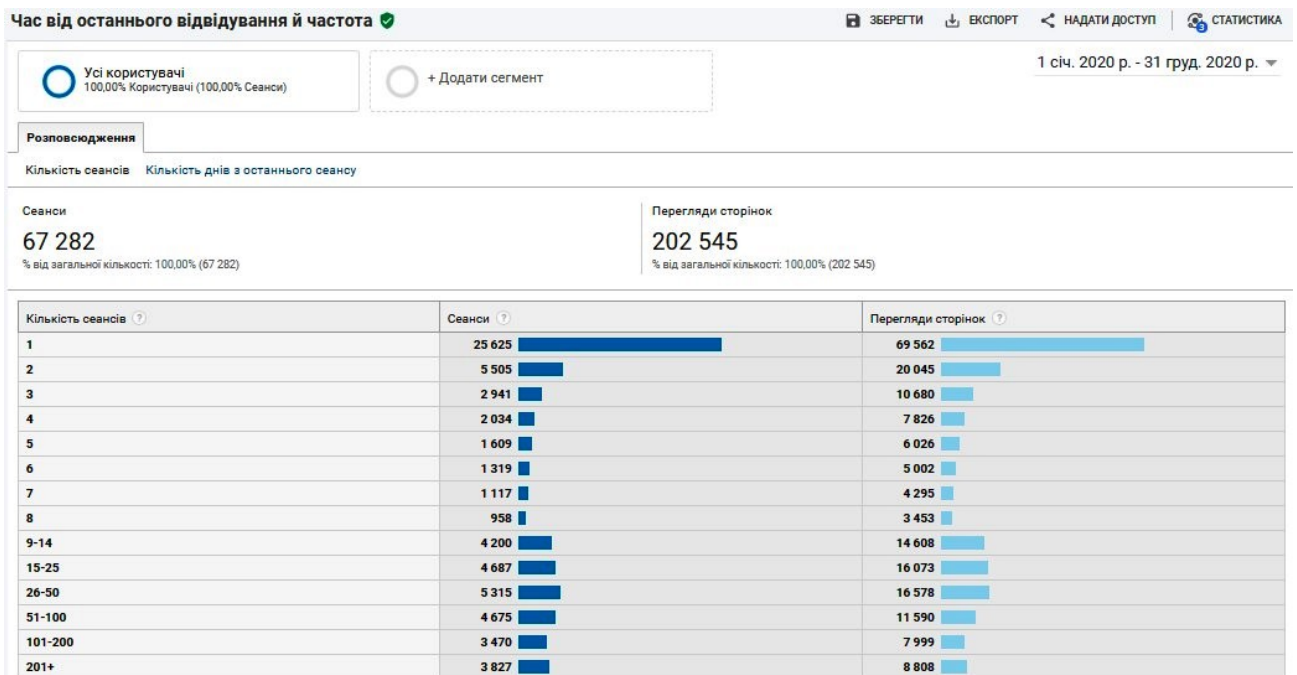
Час від останнього відвідування й частота

ЗБЕРЕГТИ ЕКСПОРТ НАДАТИ ДОСТУП СТАТИСТИКА

Усі користувачі
100,00% Користувачі (100,00% Сеанси)

+ Додати сегмент

1 січ. 2020 р. - 31 груд. 2020 р.

Розповсюдження

Кількість сеансів Кількість днів з останнього сеансу

Сеанси
67 282
% від загальної кількості: 100,00% (67 282)

Перегляди сторінок
202 545
% від загальної кількості: 100,00% (202 545)

| Кількість сеансів | Сеанси | Перегляди сторінок |
|---|---|---|
| 1 | 25 625 | 69 562 |
| 2 | 5 505 | 20 045 |
| 3 | 2 941 | 10 680 |
| 4 | 2 034 | 7 826 |
| 5 | 1 609 | 6 026 |
| 6 | 1 319 | 5 002 |
| 7 | 1 117 | 4 295 |
| 8 | 958 | 3 453 |
| 9-14 | 4 200 | 14 608 |
| 15-25 | 4 687 | 16 073 |
| 26-50 | 5 315 | 16 578 |
| 51-100 | 4 675 | 11 590 |
| 101-200 | 3 470 | 7 999 |
| 201+ | 3 827 | 8 808 |